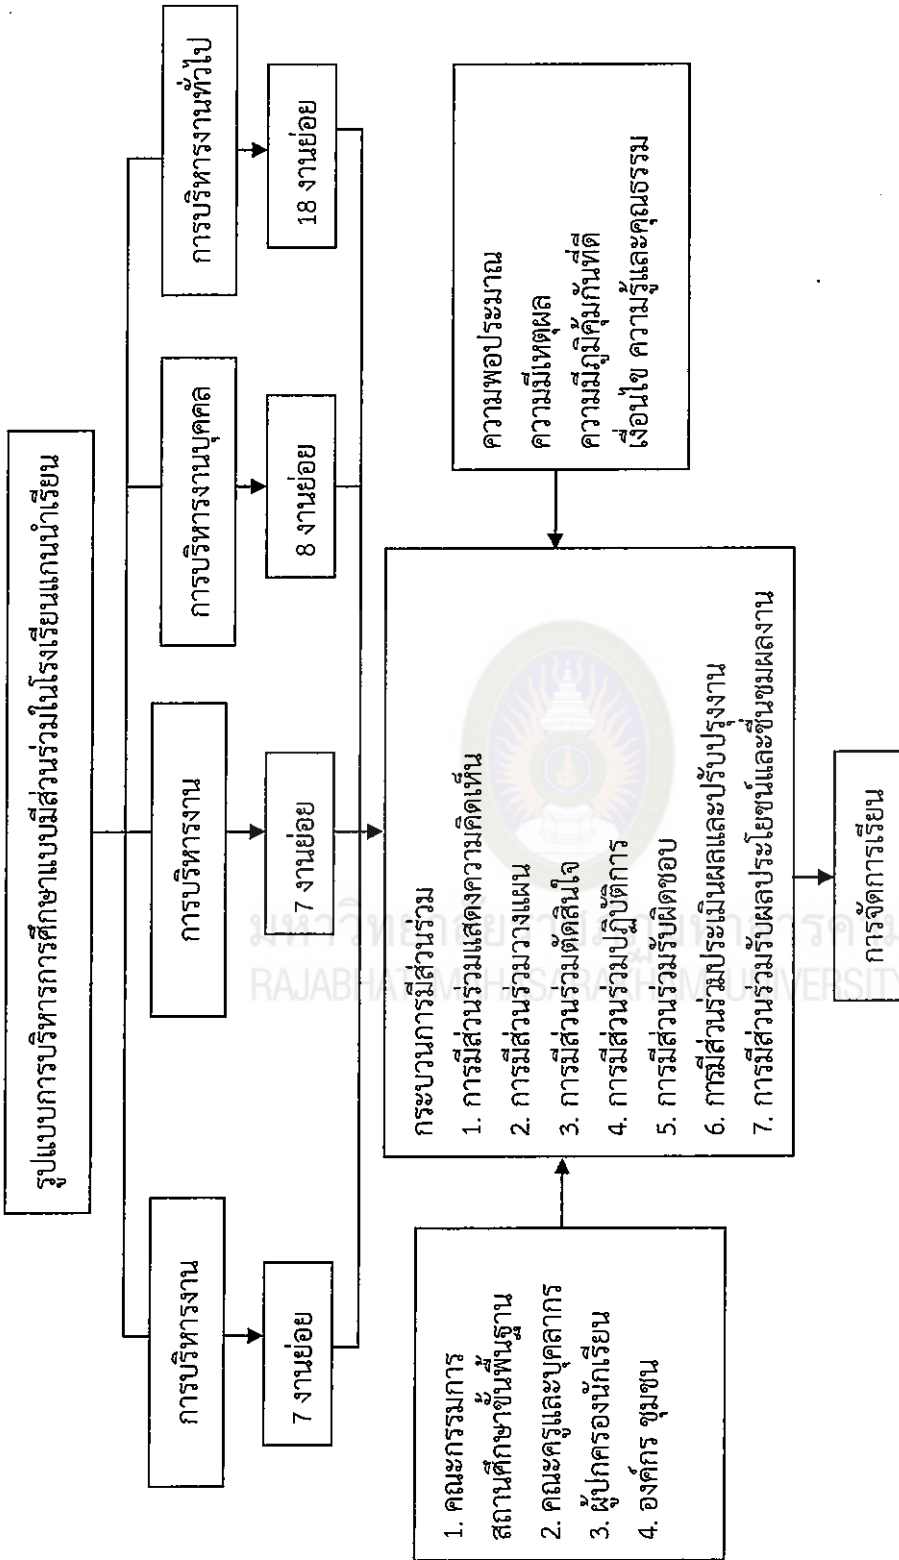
รูปแบบการบริหารการศึกษาแบบมีส่วนร่วมในโรงเรียนแกนนำเรียน

การบริหารงาน

7 งานย่อย

การบริหารงาน

7 งานย่อย

การบริหารงานบุคคล

8 งานย่อย

การบริหารงานทั่วไป

18 งานย่อย

1. คณะกรรมการสถานศึกษาขั้นพื้นฐาน
2. คณะครูและบุคลากร
3. ผู้ปกครองนักเรียน
4. องค์กร ชุมชน

กระบวนการมีส่วนร่วม
1. การมีส่วนร่วมแสดงความคิดเห็น
2. การมีส่วนร่วมวางแผน
3. การมีส่วนร่วมตัดสินใจ
4. การมีส่วนร่วมปฏิบัติการ
5. การมีส่วนร่วมรับผิดชอบ
6. การมีส่วนร่วมประเมินผลและปรับปรุงงาน
7. การมีส่วนร่วมรับผลประโยชน์และชื่นชมผลงาน

ความพอประมาณ
ความมีเหตุผล
ความมีภูมิคุ้มกันที่ดี
เงื่อนไข ความรู้และคุณธรรม

การจัดการเรียน

มหาวิทยาลัยราชภัฏมหาสารคาม
RAJABHAT MAHASARAKHAM UNIVERSITY